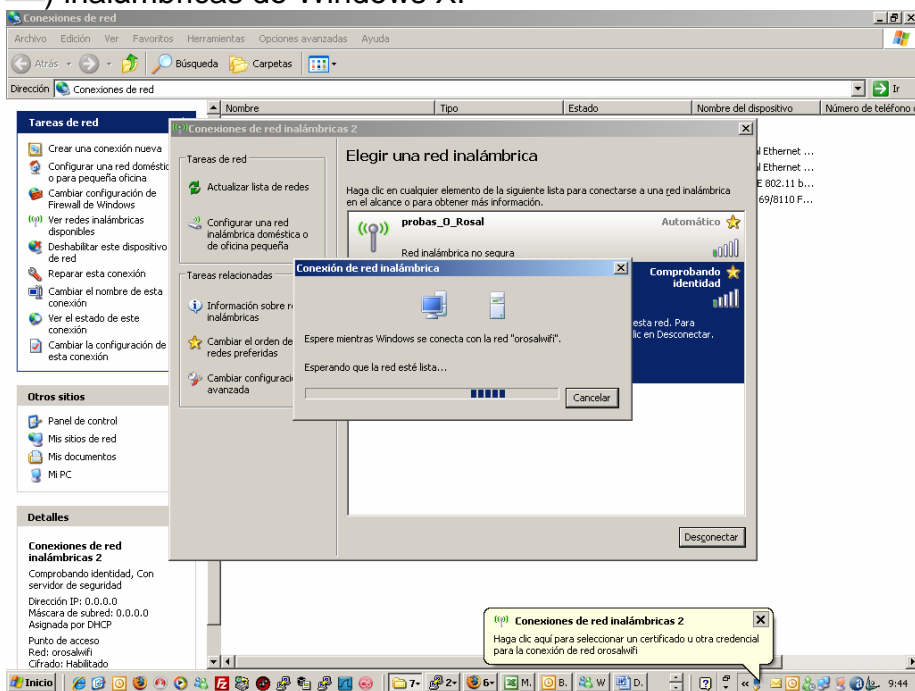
) inalámbricas de Windows XP

Conexiones de red

Archivo Edición Ver Favoritos Herramientas Opciones avanzadas Ayuda

Atrás Búsqueda Carpetas

Dirección Conexiones de red Ir

Nombre Tipo Estado Nombre del dispositivo Número de teléfono

Tareas de red

Crear una conexión nueva

Configurar una red doméstic o para pequeña oficina

Cambiar configuración de Firewall de Windows

Ver redes inalámbricas disponibles

Deshabilitar este dispositivo de red

Reparar esta conexión

Cambiar el nombre de esta conexión

Ver el estado de este conexión

Cambiar la configuración de esta conexión

Otros sitios

Panel de control

Mis sitios de red

Mis documentos

Mi PC

Detalles

Conexiones de red inalámbricas 2

Comprobando identidad, Con servidor de seguridad

Dirección IP: 0.0.0.0

Máscara de subred: 0.0.0.0

Asignada por DHCP

Punto de acceso

Red: orosalwifi

Cifrado: Habilitado

l Ethernet ...

l Ethernet ...

E 802.11 b...

69/8110 F...

Conexiones de red inalámbricas 2

Tareas de red

Actualizar lista de redes

Configurar una red inalámbrica doméstica o de oficina pequeña

Tareas relacionadas

Información sobre r inalámbricas

Cambiar el orden de redes preferidas

Cambiar configuraci avanzada

Elegir una red inalámbrica

Haga clic en cualquier elemento de la siguiente lista para conectarse a una red inalámbrica en el alcance o para obtener más información.

probas_O_Rosal

Automático

Red inalámbrica no segura

Comprobando identidad

esta red. Para lic en Desconectar.

Desconectar

Conexión de red inalámbrica

Espere mientras Windows se conecta con la red "orosalwifi".

Esperando que la red esté lista...

Cancelar

Conexiones de red inalámbricas 2

Haga clic aquí para seleccionar un certificado u otra credencial para la conexión de red orosalwifi

Inicio 7 2 6 M. B. W D. 9:44